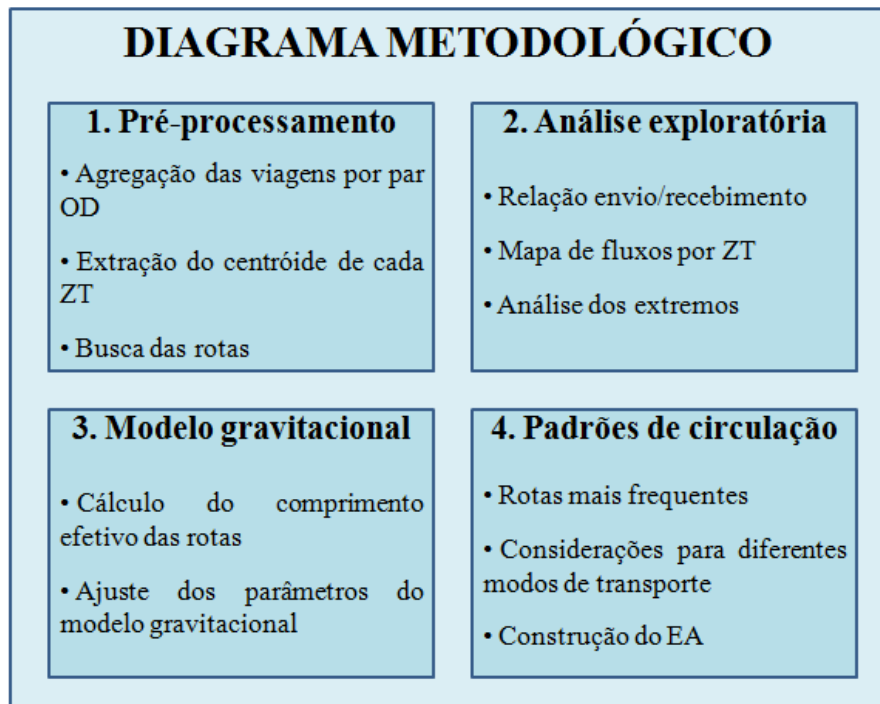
DIAGRAMA METODOLÓGICO

1. Pré-processamento

• Agregação das viagens por par OD

• Extração do centróide de cada ZT

• Busca das rotas

2. Análise exploratória

• Relação envio/recebimento

• Mapa de fluxos por ZT

• Análise dos extremos

3. Modelo gravitacional

• Cálculo do comprimento efetivo das rotas

• Ajuste dos parâmetros do modelo gravitacional

4. Padrões de circulação

• Rotas mais frequentes

• Considerações para diferentes modos de transporte

• Construção do EA